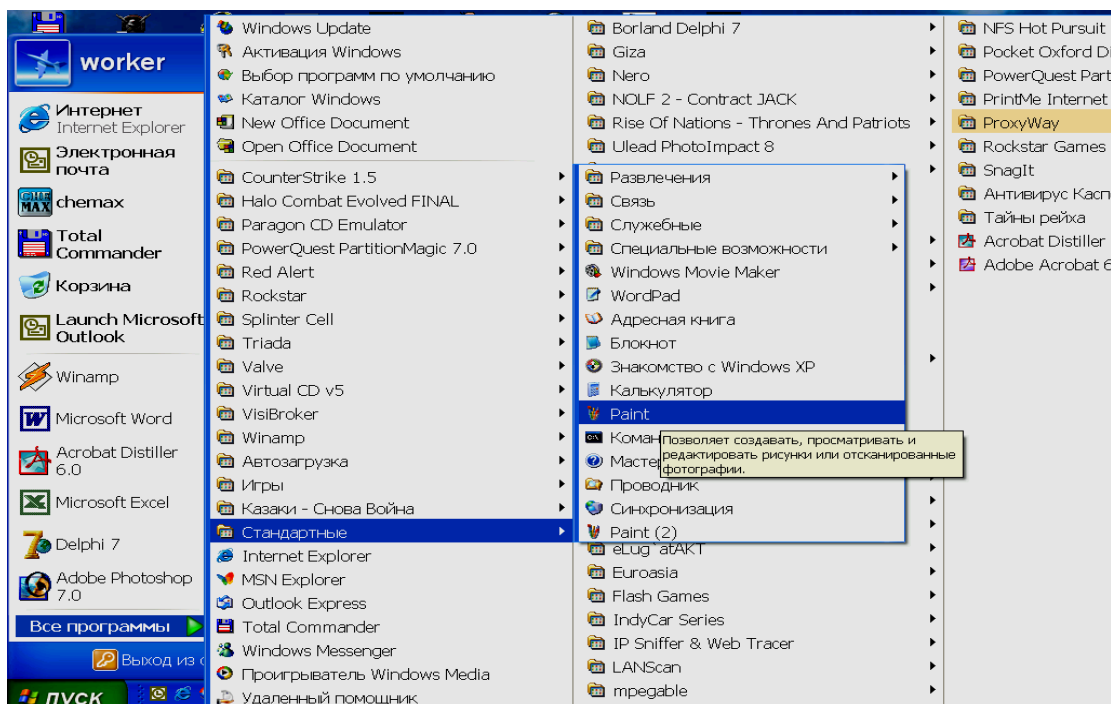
worker

Интернет
Internet Explorer
Электронная почта
chemax
Total Commander
Корзина
Launch Microsoft Outlook
Winamp
Microsoft Word
Acrobat Distiller 6.0
Microsoft Excel
Delphi 7
Adobe Photoshop 7.0
Все программы
Выход из с
пуск

Windows Update
Активация Windows
Выбор программ по умолчанию
Каталог Windows
New Office Document
Open Office Document
CounterStrike 1.5
Halo Combat Evolved FINAL
Paragon CD Emulator
PowerQuest PartitionMagic 7.0
Red Alert
Rockstar
Splinter Cell
Triada
Valve
Virtual CD v5
VisiBroker
Winamp
Автозагрузка
Игры
Казаки - Снова Война
Стандартные
Internet Explorer
MSN Explorer
Outlook Express
Total Commander
Windows Messenger
Проигрыватель Windows Media
Удаленный помощник

Borland Delphi 7
Giza
Nero
NOLF 2 - Contract JACK
Rise Of Nations - Thrones And Patriots
Ulead PhotoImpact 8
Развлечения
Связь
Служебные
Специальные возможности
Windows Movie Maker
WordPad
Адресная книга
Блокнот
Знакомство с Windows XP
Калькулятор
Paint
Коман
Мастер
Позволяет создавать, просматривать и редактировать рисунки или отсканированные фотографии.
Проводник
Синхронизация
Paint (2)
eLug atAKT
Euroasia
Flash Games
IndyCar Series
IP Sniffer & Web Tracer
LANScan
mpegable

NFS Hot Pursuit
Pocket Oxford Di
PowerQuest Part
PrintMe Internet
ProxyWay
Rockstar Games
SnagIt
Антивирус Касп
Тайны рейха
Acrobat Distiller
Adobe Acrobat 6